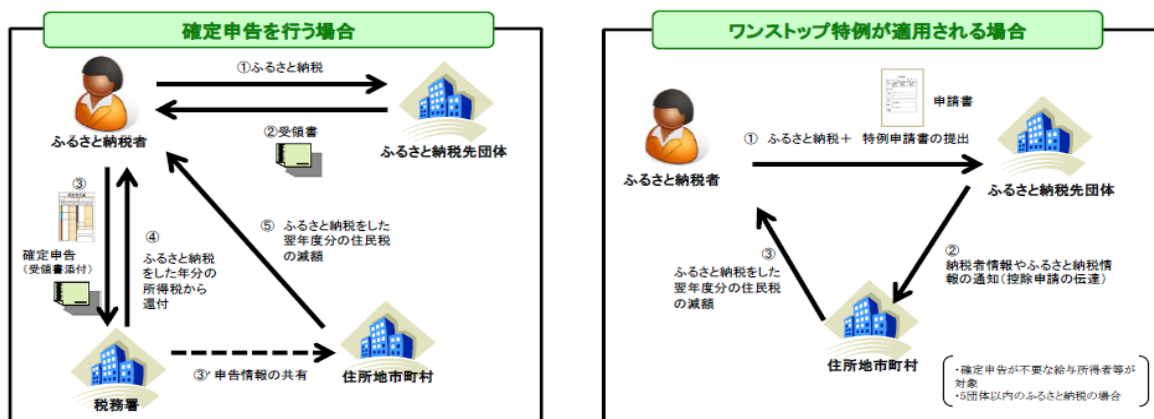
確定申告を行う場合

ふるさと納税者

①ふるさと納税

ふるさと納税先団体

②受領書

③

確定申告
（受領書添付）

④
ふるさと納税をした年分の所得税から還付

⑤ ふるさと納税をした翌年度分の住民税の減額

税務署

③' 申告情報の共有

住所地市町村

ワンストップ特例が適用される場合

申請書

ふるさと納税者

① ふるさと納税＋ 特例申請書の提出

ふるさと納税先団体

③
ふるさと納税をした翌年度分の住民税の減額

②
納税者情報やふるさと納税情報の通知（控除申請の伝達）

住所地市町村

・確定申告が不要な給与所得者等が対象
・5団体以内のふるさと納税の場合